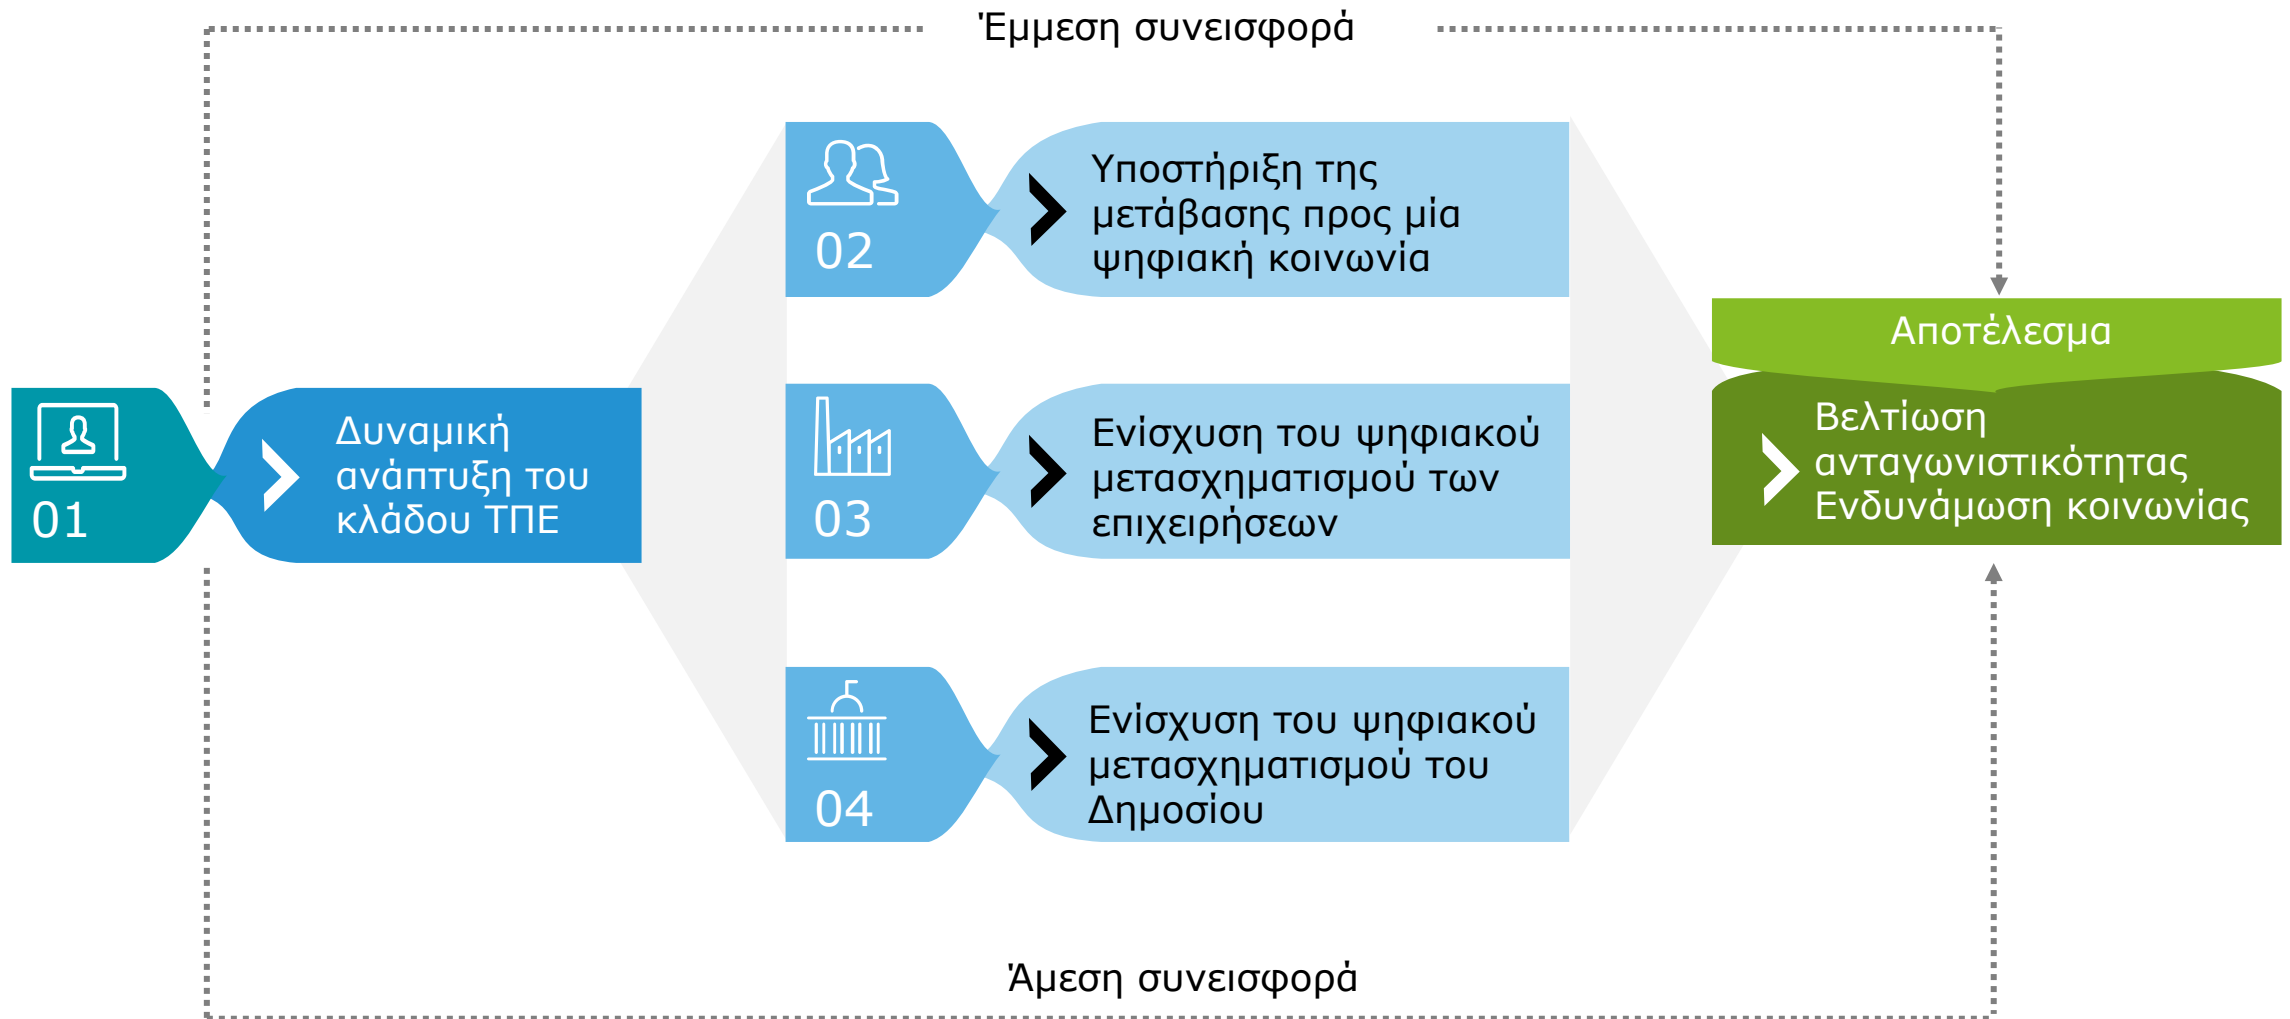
Έμμεση συνεισφορά

01

Δυναμική ανάπτυξη του κλάδου ΤΠΕ

02

Υποστήριξη της μετάβασης προς μία ψηφιακή κοινωνία

03

Ενίσχυση του ψηφιακού μετασχηματισμού των επιχειρήσεων

04

Ενίσχυση του ψηφιακού μετασχηματισμού του Δημοσίου

Αποτέλεσμα

Βελτίωση ανταγωνιστικότητας Ενδυνάμωση κοινωνίας

Άμεση συνεισφορά